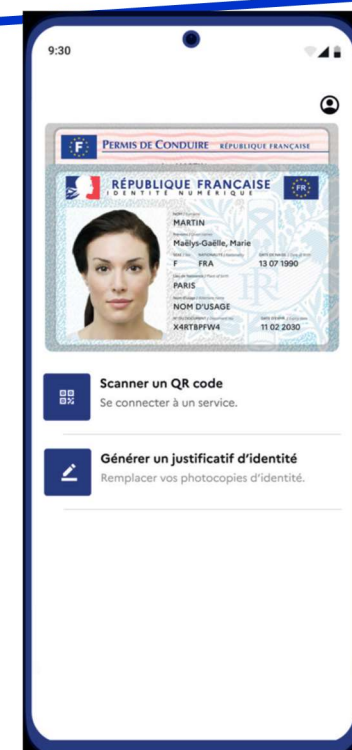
9:30

F PERMIS DE CONDUIRE RÉPUBLIQUE FRANÇAISE

RÉPUBLIQUE FRANÇAISE
IDENTITÉ NUMÉRIQUE
FR

MARTIN
Maëlys-Gaëlle, Marie
F FRA 13 07 1990
PARIS
NOM D'USAGE
X4RTBPFW4 11 02 2030

Scanner un QR code
Se connecter à un service.

Générer un justificatif d'identité
Remplacer vos photocopies d'identité.